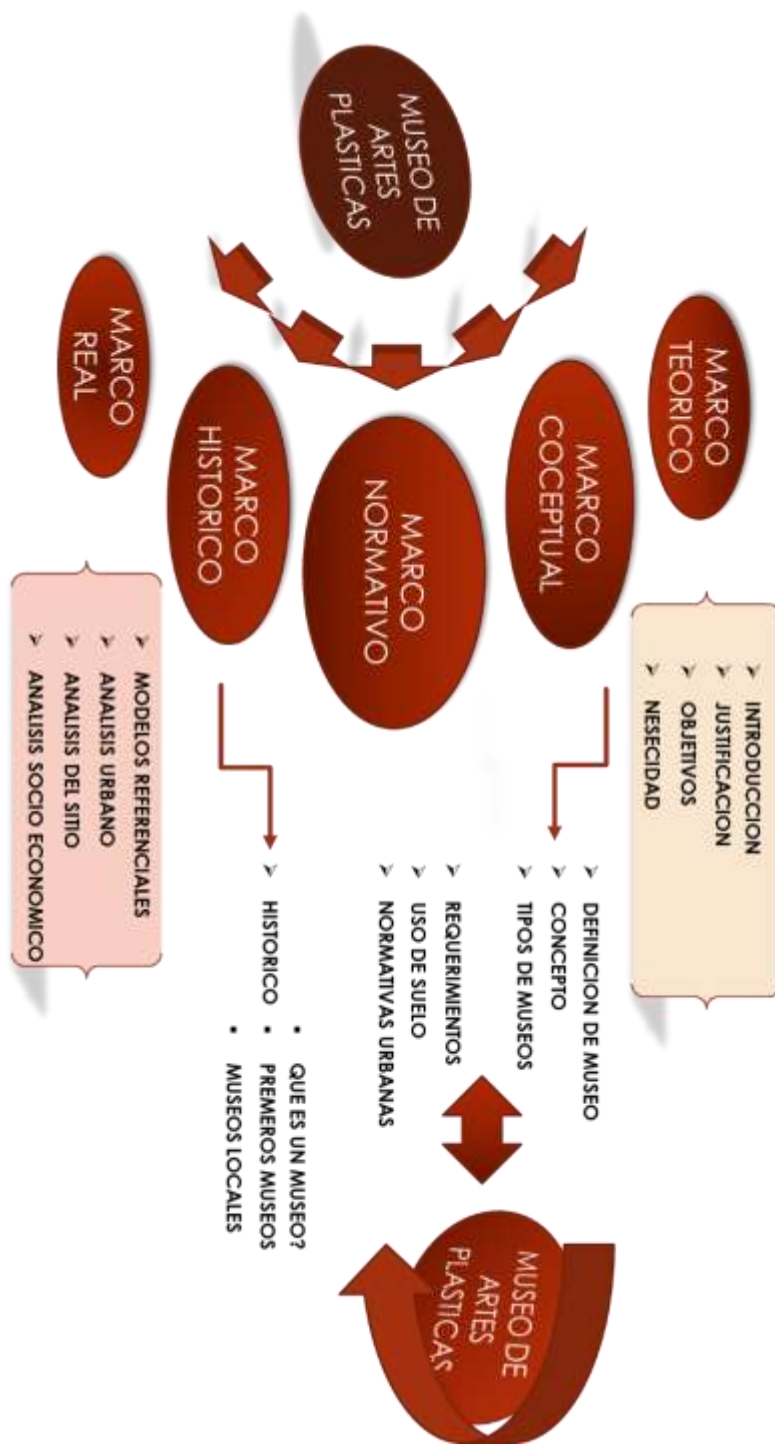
MUSEO DE ARTES PLASTICAS

MARCO TEORICO

MARCO COCEPTUAL

MARCO NORMATIVO

MARCO HISTORICO

MARCO REAL

INTRODUCCION
JUSTIFICACION
OBJETIVOS
NESECIDAD

DEFINICION DE MUSEO
CONCEPTO
TIPOS DE MUSEOS

REQUERIMIENTOS
USO DE SUELO
NORMATIVAS URBANAS

HISTORICO
• QUE ES UN MUSEO?
• PREMEROS MUSEOS
• MUSEOS LOCALES

MODELOS REFERENCIALES
ANALISIS URBANO
ANALISIS DEL SITIO
ANALISIS SOCIO ECONOMICO

MUSEO DE ARTES PLASTICAS